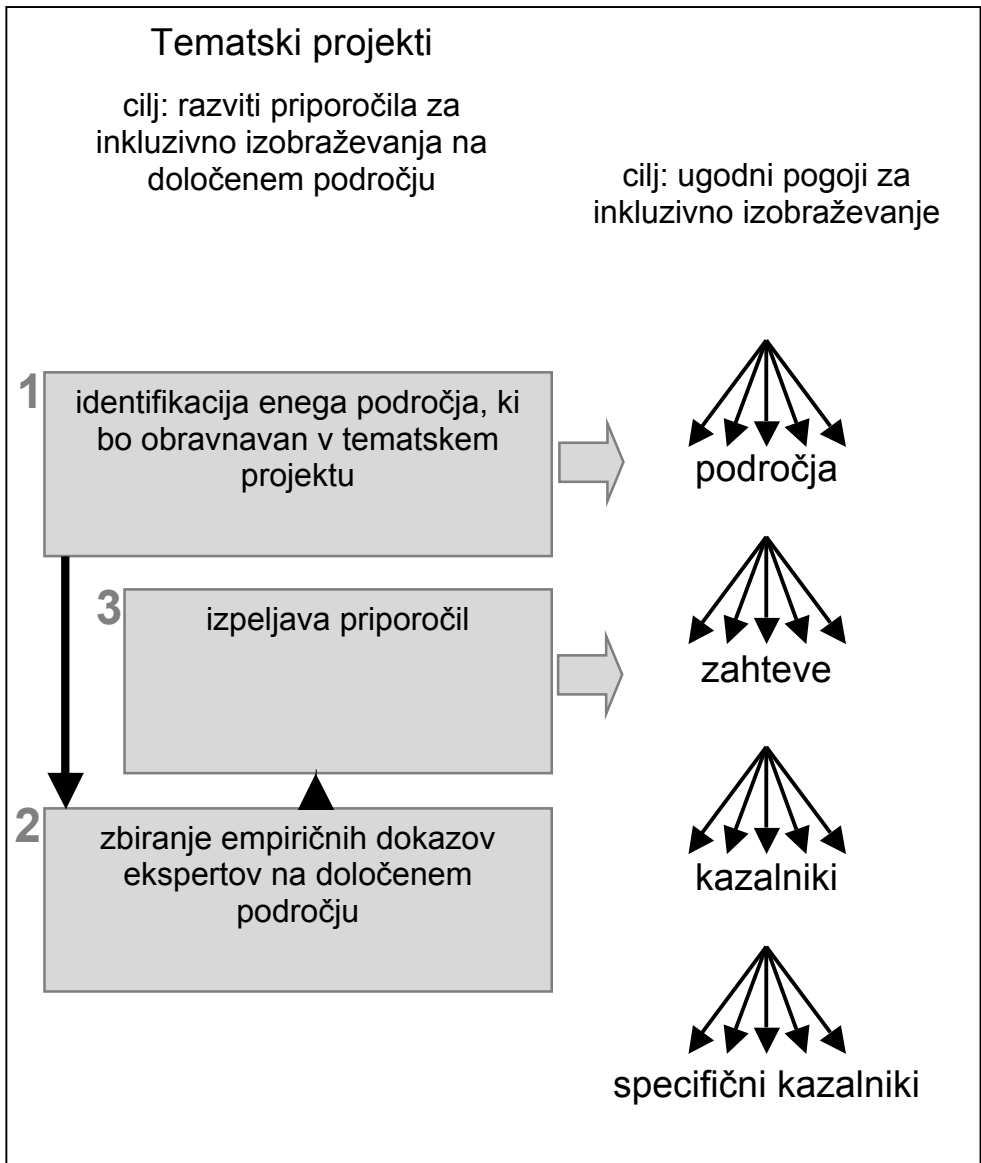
Tematski projekti

cilj: razviti priporočila za inkluzivno izobraževanja na določenem področju

cilj: ugodni pogoji za inkluzivno izobraževanje

1 identifikacija enega področja, ki bo obravnavan v tematskem projektu

področja

3 izpeljava priporočil

zahteve

2 zbiranje empiričnih dokazov ekspertov na določenem področju

kazalniki

specifični kazalniki